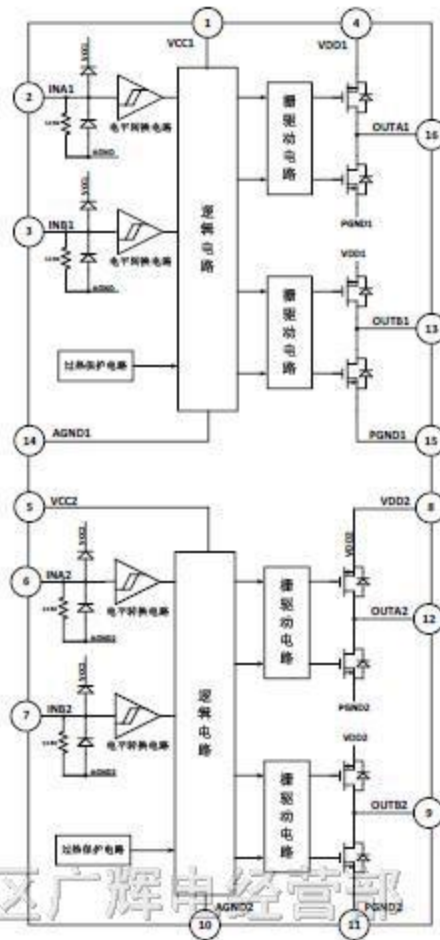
1
4
VCC1
VDD1
2
INA1
VCC
电平转换电路
AGND
逻辑电路
栅驱动电路
OUTA1
16
PGND1
3
INB1
VCC
电平转换电路
AGND
VDD1
栅驱动电路
OUTB1
13
过热保护电路
14
AGND1
PGND1
15
5
VCC2
VDD2
8
6
INA2
VCC
电平转换电路
AGND2
逻辑电路
栅驱动电路
VDD2
OUTA2
12
PGND2
7
INB2
VCC
电平转换电路
AGND2
VDD2
栅驱动电路
OUTB2
9
过热保护电路
AGND2
PGND2
10
11
汉广辉电经营部